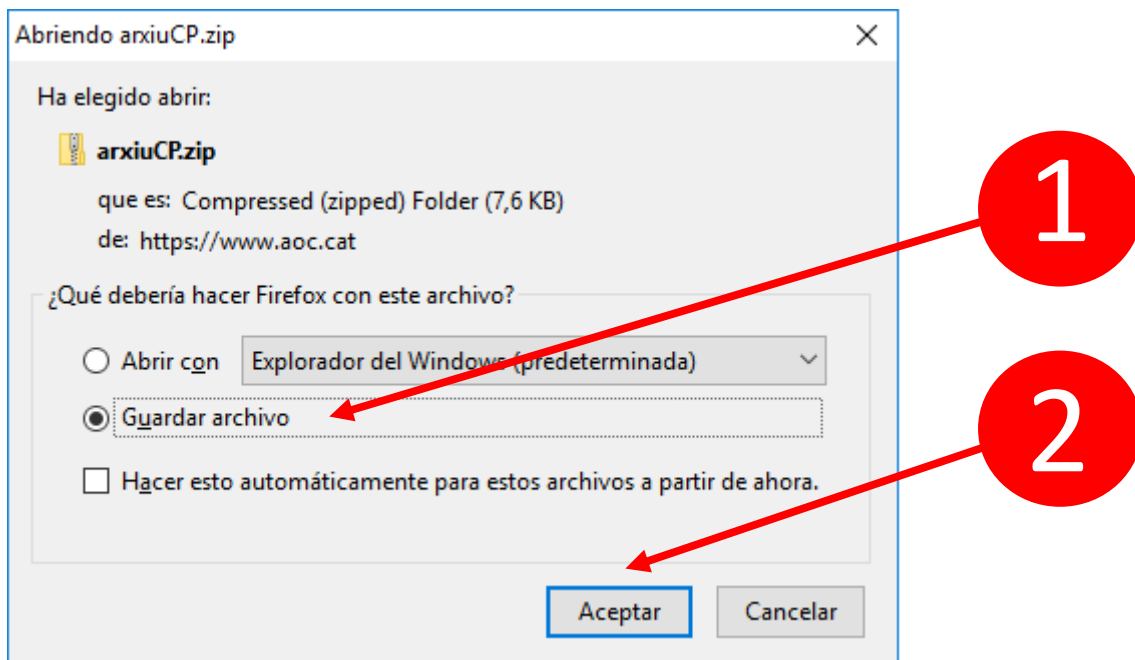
Abriendo arxiuCP.zip

Ha elegido abrir:

arxiuCP.zip

que es: Compressed (zipped) Folder (7,6 KB)

de: https://www.aoc.cat

¿Qué debería hacer Firefox con este archivo?

Abrir con Explorador del Windows (predeterminada)

Guardar archivo

Hacer esto automáticamente para estos archivos a partir de ahora.

Aceptar Cancelar

1

2